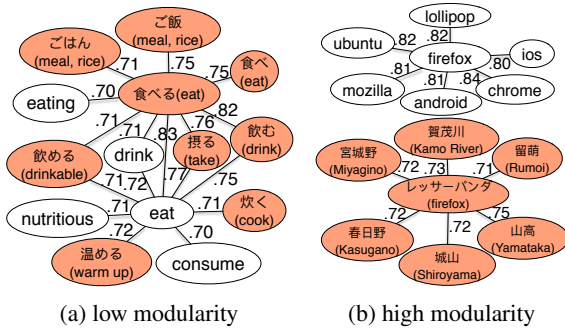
ご飯
(meal, rice)
ごはん
(meal, rice)
.75
.71
食べ
.75
(eat)
.70
食べる(eat)
eating
.82
.71
.76
.71
飲む
(drink)
.83
飲める
(drinkable)
drink
摂る
(take)
.71
.72
.77
.75
.71
.71
nutritious
eat
炊く
(cook)
.72
.70
温める
(warm up)
consume

(a) low modularity

lollipop
.82
ubuntu
.82
firefox
ios
.80
.81
.81
.84
mozilla
android
chrome

賀茂川
(Kamo River)
宮城野
(Miyagino)
留萌
(Rumoi)
.72
.73
.71
レッサーパンダ
(firefox)
.72
.75
.72
春日野
(Kasugano)
山高
(Yamataka)
城山
(Shiroyama)

(b) high modularity